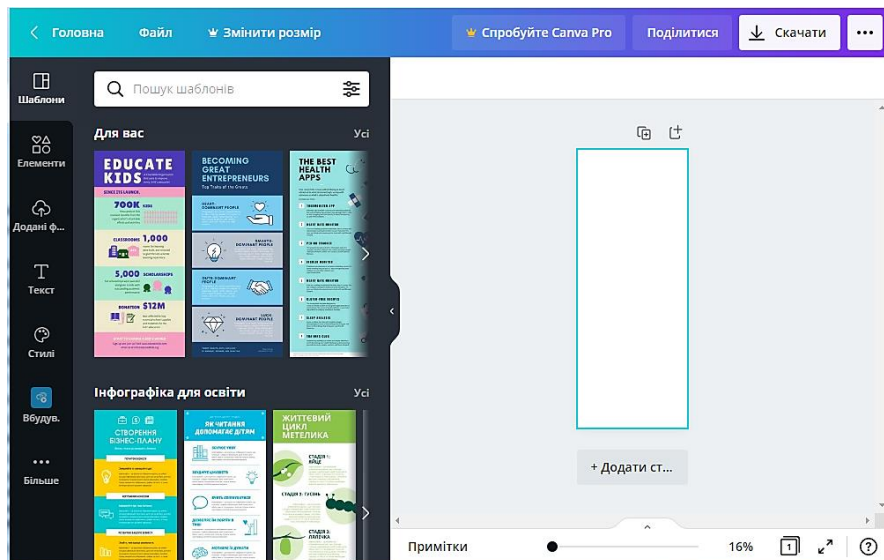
Головна Файл Змінити розмір Спробуйте Canva Pro Поділитися Скачати

Шаблони
Елементи
Додані ф...
Текст
Стилі
Вбудув.
Більше

Пошук шаблонів

Для вас
Усі

EDUCATE KIDS
700K
1,000
5,000
$12M

BECOMING GREAT ENTREPRENEURS

THE BEST HEALTH APPS

Інфографіка для освіти
Усі

СТВОРЕННЯ БІЗНЕС-ПЛАНУ

ЯК ЧИТАННЯ ДОПОМАГАЄ ДІТЯМ

ЖИТТЄВИЙ ЦИКЛ МЕТЕЛИКА

+ Додати ст...

Примітки
16%
1
?